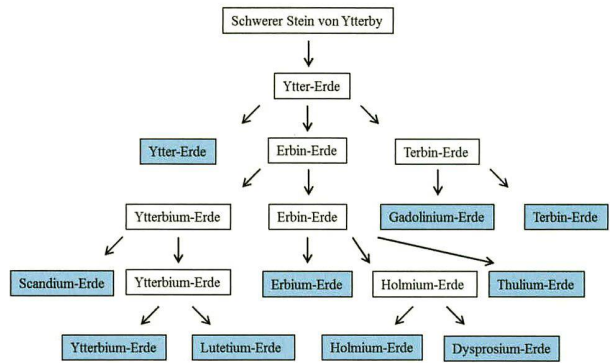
Schwerer Stein von Ytterby

Ytter-Erde

Ytter-Erde

Erbin-Erde

Terbin-Erde

Ytterbium-Erde

Erbin-Erde

Gadolinium-Erde

Terbin-Erde

Scandium-Erde

Ytterbium-Erde

Erbium-Erde

Holmium-Erde

Thulium-Erde

Ytterbium-Erde

Lutetium-Erde

Holmium-Erde

Dysprosium-Erde